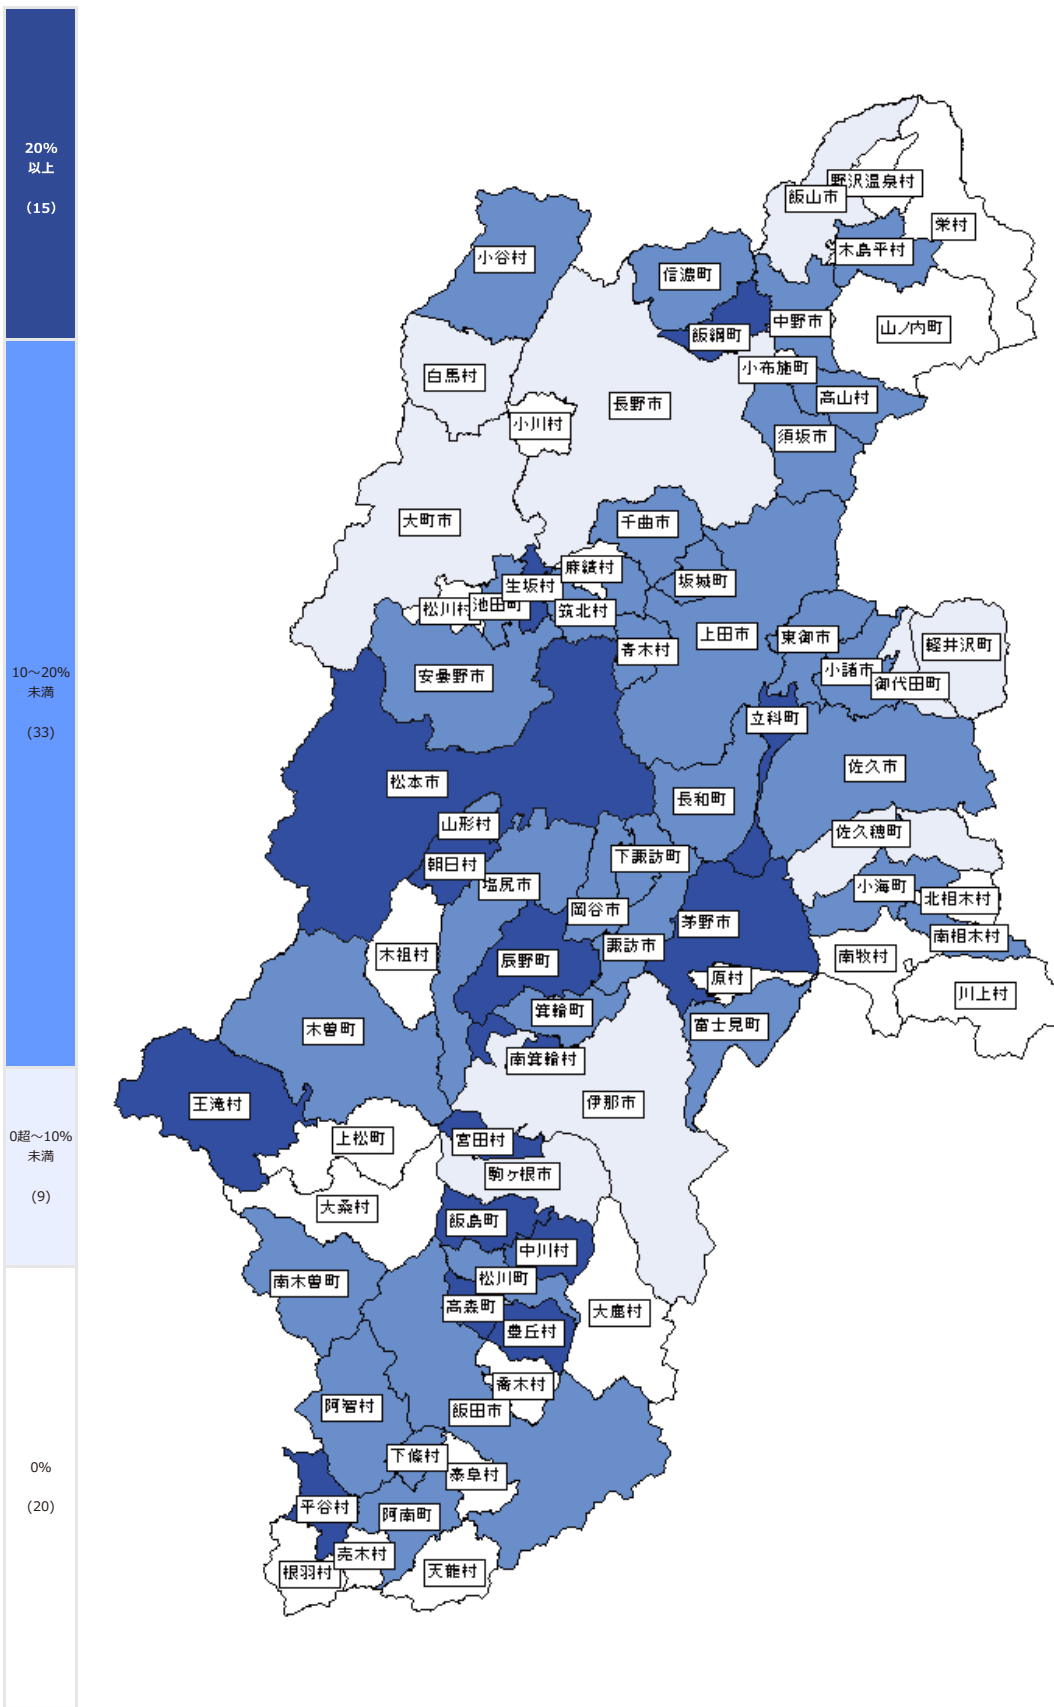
20%
以上

(15)

10～20%
未満

(33)

0超～10%
未満

(9)

0%

(20)

野沢温泉村
飯山市
栄村
木島平村
小谷村
信濃町
飯綱町
中野市
山ノ内町
小布施町
白馬村
高山村
小川村
長野市
須坂市
大町市
千曲市
麻績村
生坂村
坂城町
松川村
池田町
筑北村
上田市
東御市
軽井沢町
青木村
安曇野市
小諸市
御代田町
立科町
松本市
佐久市
長和町
山形村
佐久穂町
下諏訪町
朝日村
塩尻市
小海町
岡谷市
北相木村
茅野市
南相木村
木祖村
諏訪市
長野町
南牧村
原村
箕輪町
川上村
木曽町
富士見町
南箕輪村
王滝村
伊那市
上松町
宮田村
駒ヶ根市
大桑村
飯島町
中川村
南木曽町
松川町
高森町
大鹿村
豊丘村
喬木村
阿智村
飯田市
下條村
泰阜村
平谷村
阿南町
売木村
根羽村
天龍村